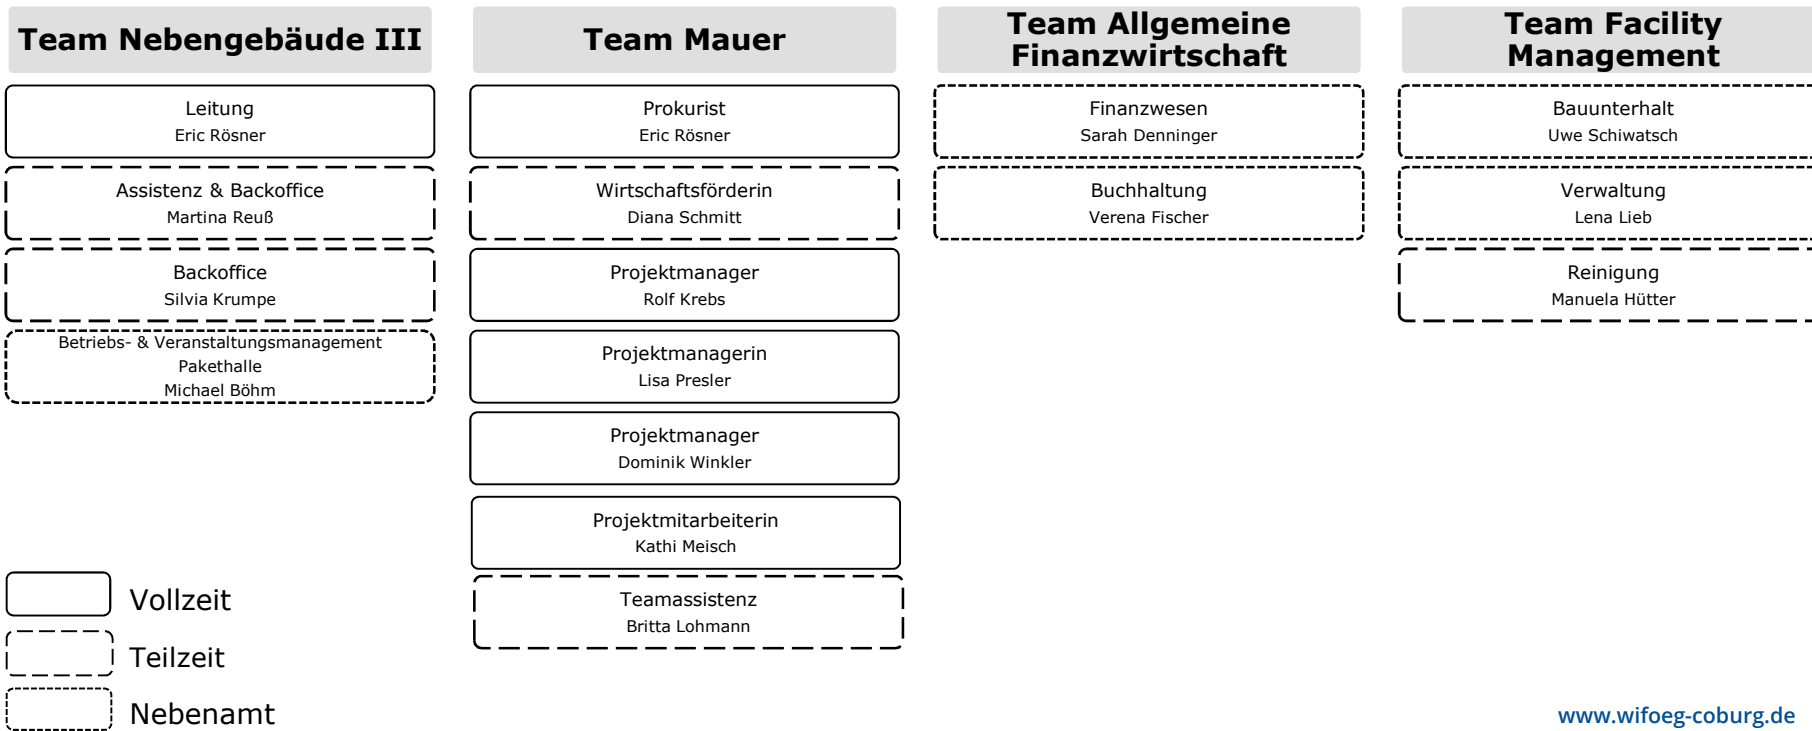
Team Nebengebäude III

Leitung
Eric Rösner

Assistenz & Backoffice
Martina Reuß

Backoffice
Silvia Krumpe

Betriebs- & Veranstaltungsmanagement
Pakethalle
Michael Böhm

Team Mauer

Prokurist
Eric Rösner

Wirtschaftsförderin
Diana Schmitt

Projektmanager
Rolf Krebs

Projektmanagerin
Lisa Presler

Projektmanager
Dominik Winkler

Projektmitarbeiterin
Kathi Meisch

Teamassistenz
Britta Lohmann

Team Allgemeine Finanzwirtschaft

Finanzwesen
Sarah Denninger

Buchhaltung
Verena Fischer

Team Facility Management

Bauunterhalt
Uwe Schiwatsch

Verwaltung
Lena Lieb

Reinigung
Manuela Hütter

Vollzeit
Teilzeit
Nebenamt

www.wifoeg-coburg.de